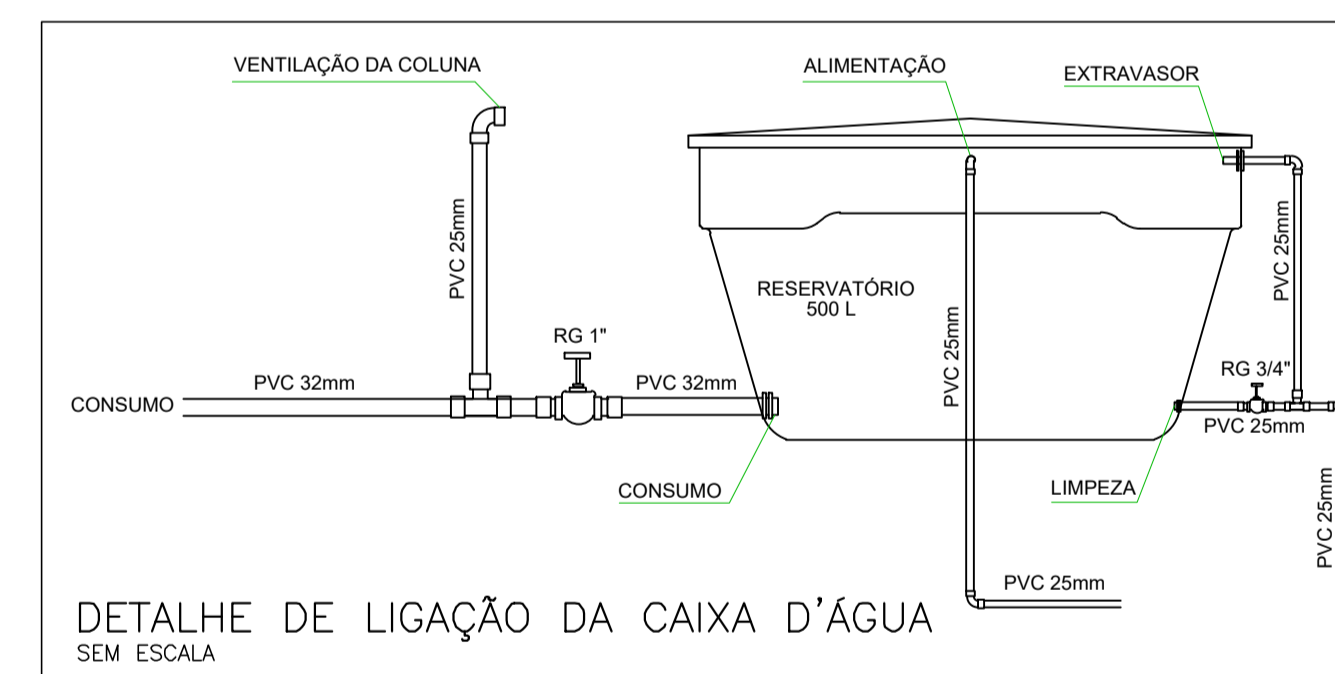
VENTILAÇÃO DA COLUNA

ALIMENTAÇÃO

EXTRAVASOR

PVC 25mm

RESERVATÓRIO
500 L

PVC 25mm

PVC 25mm

RG 1"

CONSUMO

PVC 32mm

PVC 32mm

RG 3/4"

PVC 25mm

CONSUMO

LIMPEZA

PVC 25mm

PVC 25mm

DETALHE DE LIGAÇÃO DA CAIXA D'ÁGUA
SEM ESCALA